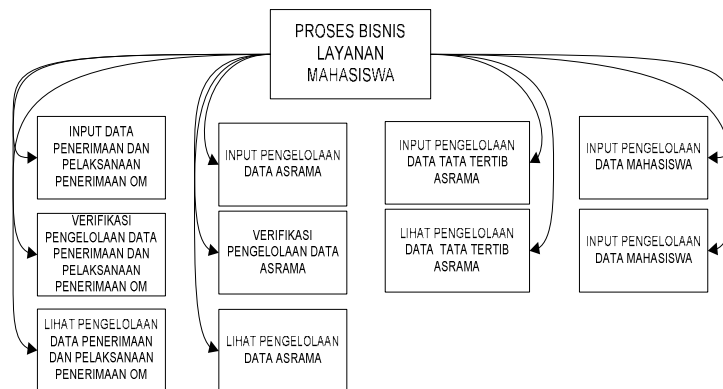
PROSES BISNIS LAYANAN MAHASISWA

INPUT DATA PENERIMAAN DAN PELAKSANAAN PENERIMAAN OM

VERIFIKASI PENGELOLAAN DATA PENERIMAAN DAN PELAKSANAAN PENERIMAAN OM

LIHAT PENGELOLAAN DATA PENERIMAAN DAN PELAKSANAAN PENERIMAAN OM

INPUT PENGELOLAAN DATA ASRAMA

VERIFIKASI PENGELOLAAN DATA ASRAMA

LIHAT PENGELOLAAN DATA ASRAMA

INPUT PENGELOLAAN DATA TATA TERTIB ASRAMA

LIHAT PENGELOLAAN DATA TATA TERTIB ASRAMA

INPUT PENGELOLAAN DATA MAHASISWA

INPUT PENGELOLAAN DATA MAHASISWA